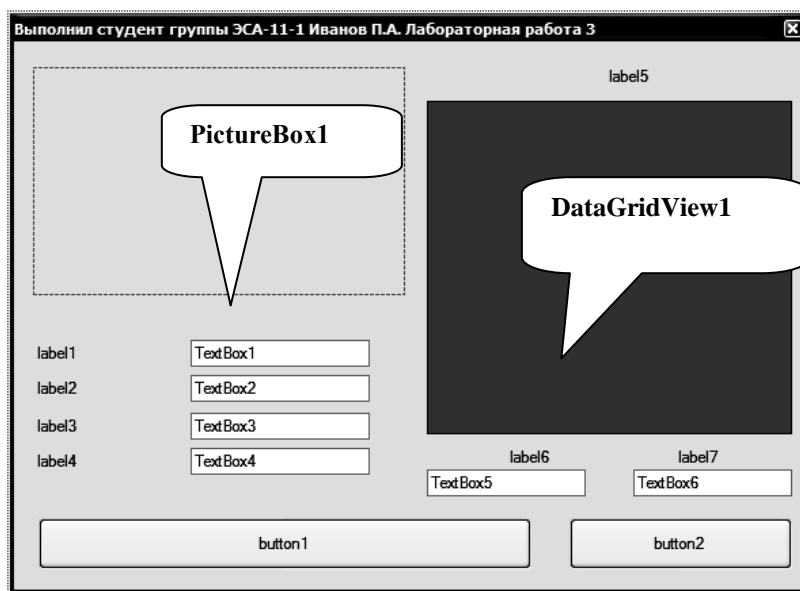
Выполнил студент группы ЭСА-11-1 Иванов П.А. Лабораторная работа 3

PictureBox1

label5

DataGridView1

label1 TextBox1
label2 TextBox2
label3 TextBox3
label4 TextBox4

label6 label7
TextBox5 TextBox6

button1 button2